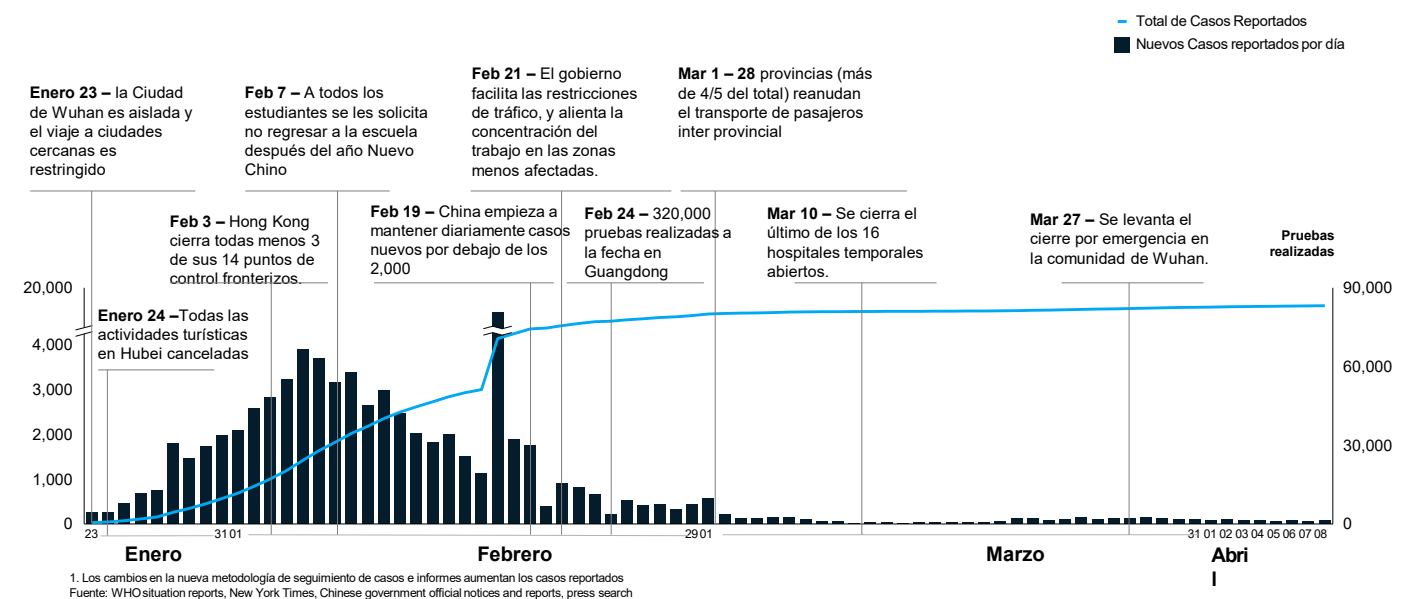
Total de Casos Reportados
Nuevos Casos reportados por día

**Enero 23 –** la Ciudad de Wuhan es aislada y el viaje a ciudades cercanas es restringido

**Feb 7 –** A todos los estudiantes se les solicita no regresar a la escuela después del año Nuevo Chino

**Feb 21 –** El gobierno facilita las restricciones de tráfico, y alienta la concentración del trabajo en las zonas menos afectadas.

**Mar 1 – 28** provincias (más de 4/5 del total) reanudan el transporte de pasajeros inter provincial

**Feb 3 –** Hong Kong cierra todas menos 3 de sus 14 puntos de control fronterizos.

**Feb 19 –** China empieza a mantener diariamente casos nuevos por debajo de los 2,000

**Feb 24 –** 320,000 pruebas realizadas a la fecha en Guangdong

**Mar 10 –** Se cierra el último de los 16 hospitales temporales abiertos.

**Mar 27 –** Se levanta el cierre por emergencia en la comunidad de Wuhan.

Pruebas realizadas

**Enero 24 –**Todas las actividades turísticas en Hubei canceladas

20,000
4,000
3,000
2,000
1,000
0

90,000
60,000
30,000
0

23 31 01 29 01 31 01 02 03 04 05 06 07 08

Enero
Febrero
Marzo
Abri
l

1. Los cambios en la nueva metodología de seguimiento de casos e informes aumentan los casos reportados
Fuente: WHO situation reports, New York Times, Chinese government official notices and reports, press search